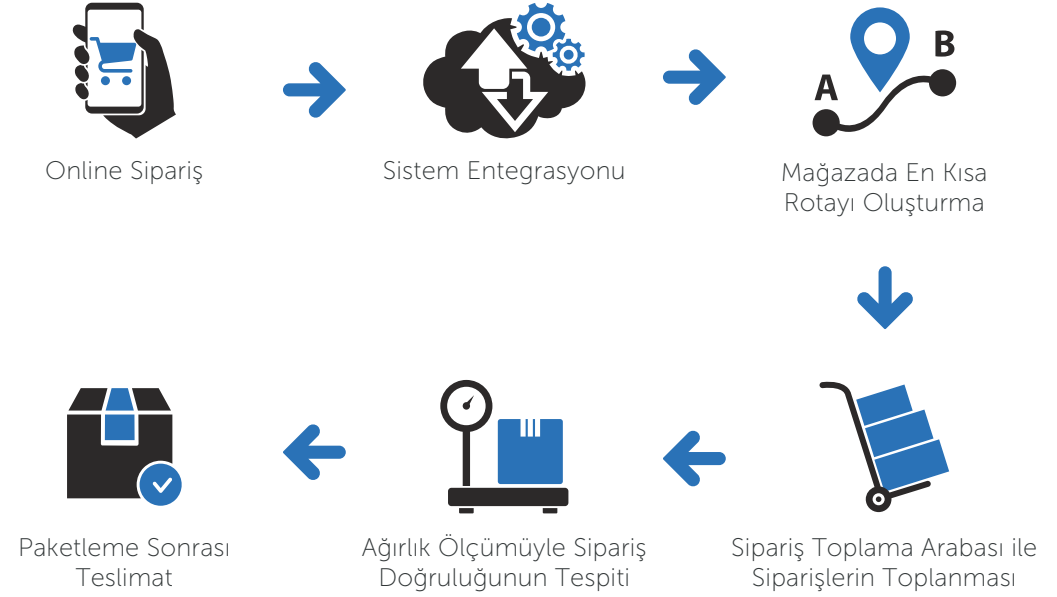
Online Sipariş

Sistem Entegrasyonu

A

B

Mağazada En Kısa Rotayı Oluşturma

Sipariş Toplama Arabası ile Siparişlerin Toplanması

Ağırlık Ölçümüyle Sipariş Doğruluğunun Tespiti

Paketleme Sonrası Teslimat